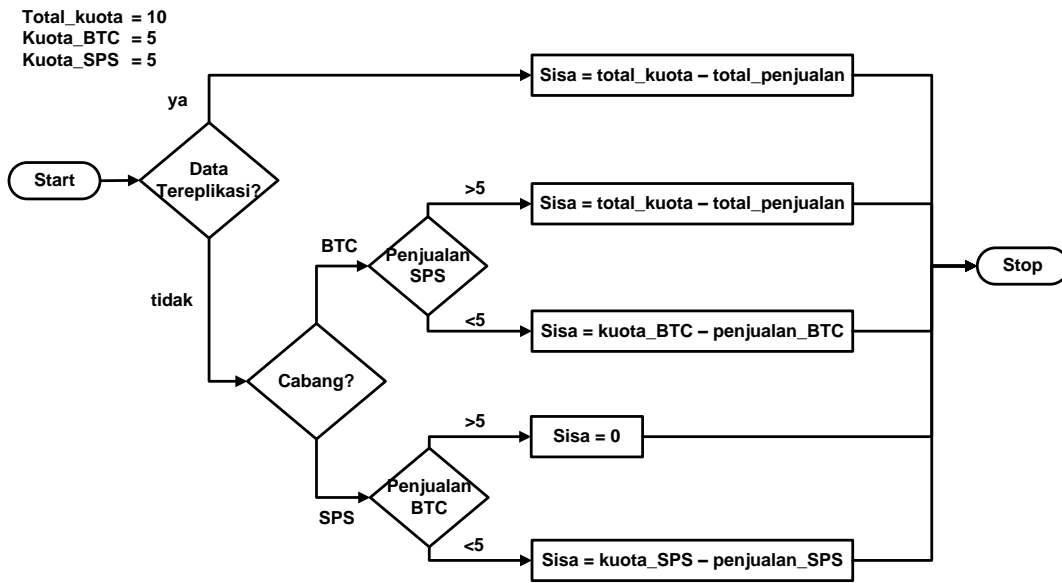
Total_kuota = 10
Kuota_BTC = 5
Kuota_SPS = 5

Start

Data Tereplikasi?

ya

Sisa = total_kuota – total_penjualan

tidak

Cabang?

BTC

Penjualan SPS

>5

Sisa = total_kuota – total_penjualan

<5

Sisa = kuota_BTC – penjualan_BTC

SPS

Penjualan BTC

>5

Sisa = 0

<5

Sisa = kuota_SPS – penjualan_SPS

Stop